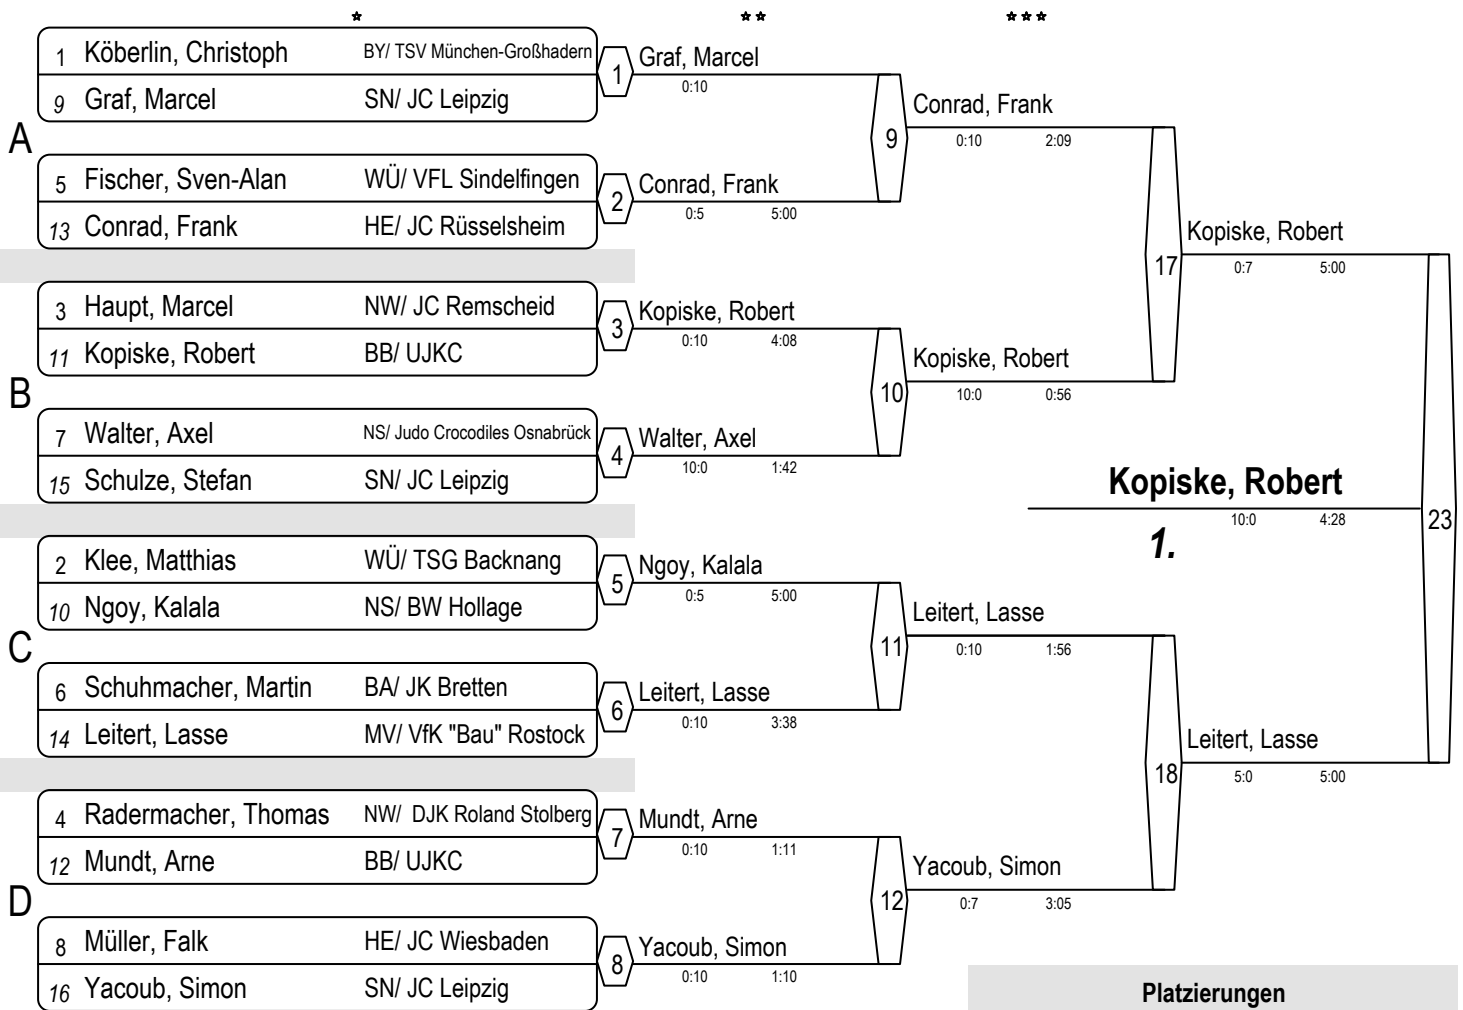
*
**
***

A
1 Köberlin, Christoph BY/ TSV München-Großhadern
9 Graf, Marcel SN/ JC Leipzig
5 Fischer, Sven-Alan WÜ/ VFL Sindelfingen
13 Conrad, Frank HE/ JC Rüsselsheim

B
3 Haupt, Marcel NW/ JC Remscheid
11 Kopiske, Robert BB/ UJKC
7 Walter, Axel NS/ Judo Crocodiles Osnabrück
15 Schulze, Stefan SN/ JC Leipzig

C
2 Klee, Matthias WÜ/ TSG Backnang
10 Ngoy, Kalala NS/ BW Hollage
6 Schuhmacher, Martin BA/ JK Bretten
14 Leitert, Lasse MV/ VfK "Bau" Rostock

D
4 Radermacher, Thomas NW/ DJK Roland Stolberg
12 Mundt, Arne BB/ UJKC
8 Müller, Falk HE/ JC Wiesbaden
16 Yacoub, Simon SN/ JC Leipzig

1 Graf, Marcel 0:10
2 Conrad, Frank 0:5 5:00
3 Kopiske, Robert 0:10 4:08
4 Walter, Axel 10:0 1:42
5 Ngoy, Kalala 0:5 5:00
6 Leitert, Lasse 0:10 3:38
7 Mundt, Arne 0:10 1:11
8 Yacoub, Simon 0:10 1:10

9 Conrad, Frank 0:10 2:09
10 Kopiske, Robert 10:0 0:56
11 Leitert, Lasse 0:10 1:56
12 Yacoub, Simon 0:7 3:05

17 Kopiske, Robert 0:7 5:00
18 Leitert, Lasse 5:0 5:00

23
Kopiske, Robert
10:0 4:28
1.

Platzierungen